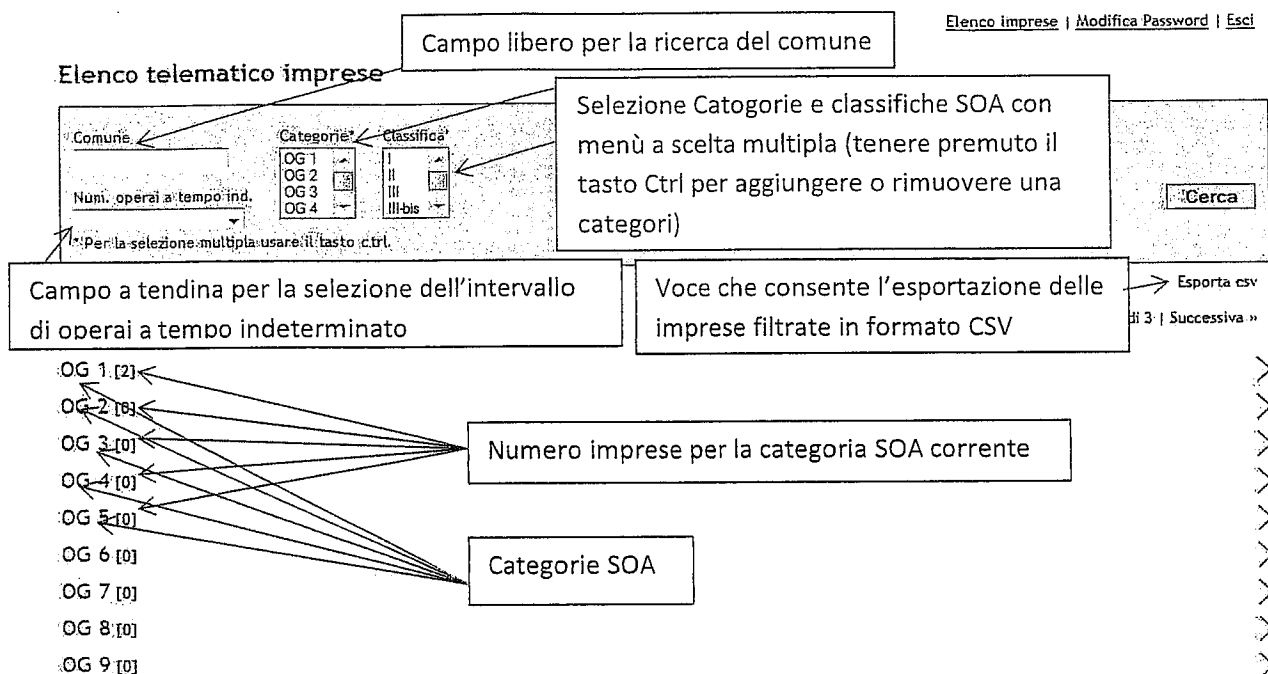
Elenco imprese | Modifica Password | Esci

Campo libero per la ricerca del comune

Elenco telematico imprese

Selezione Catogorie e classifiche SOA con menù a scelta multipla (tenere premuto il tasto Ctrl per aggiungere o rimuovere una categori)

Comune

Categorie*

OG 1
OG 2
OG 3
OG 4

Classifica*

I
II
III
III-bis

Num. operai a tempo ind.

Cerca

* Per la selezione multipla usare il tasto ctrl.

Campo a tendina per la selezione dell'intervallo di operai a tempo indeterminato

Voce che consente l'esportazione delle imprese filtrate in formato CSV

Esporta csv

di 3 | Successiva »

OG 1 [2]
OG 2 [0]
OG 3 [0]
OG 4 [0]
OG 5 [0]
OG 6 [0]
OG 7 [0]
OG 8 [0]
OG 9 [0]

Numero imprese per la categoria SOA corrente

Categorie SOA